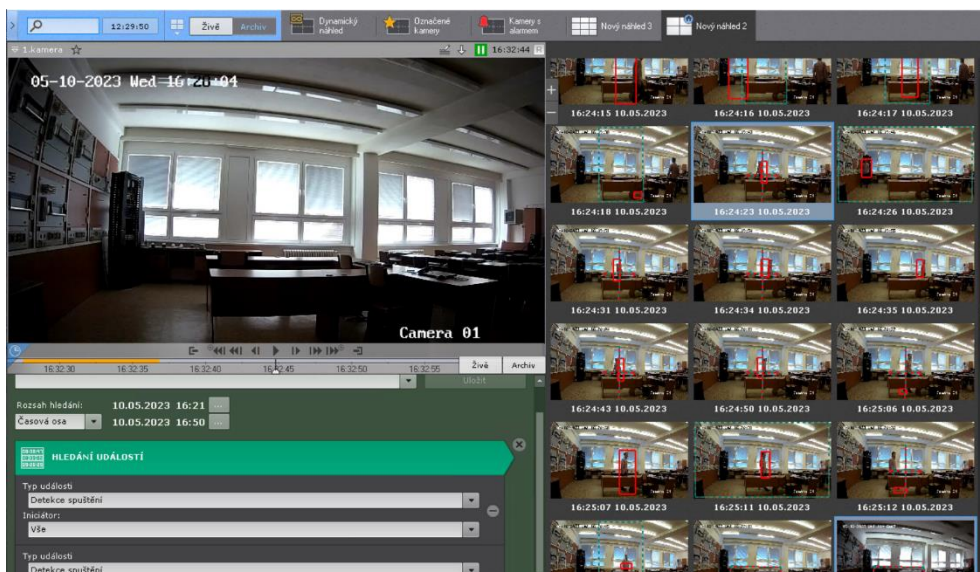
12:29:50 Živě Archiv Dynamický náhled Označené kamery Kamery s alarmem Nový náhled 3 Nový náhled 2

1.kamera 16:32:44

05-10-2023 Wed 16:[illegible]:04

Camera 01

16:32:30 16:32:35 16:32:40 16:32:45 16:32:50 16:32:55 Živě Archiv

Uložit

Rozsah hledání: 10.05.2023 16:21
Časová osa 10.05.2023 16:50

HLEDÁNÍ UDÁLOSTÍ

Typ události
Detekce spuštění
Iniciátor:
Vše

Typ události
Detekce spuštění

16:24:15 10.05.2023
16:24:16 10.05.2023
16:24:17 10.05.2023
16:24:18 10.05.2023
16:24:23 10.05.2023
16:24:26 10.05.2023
16:24:31 10.05.2023
16:24:34 10.05.2023
16:24:35 10.05.2023
16:24:43 10.05.2023
16:24:50 10.05.2023
16:25:06 10.05.2023
16:25:07 10.05.2023
16:25:11 10.05.2023
16:25:12 10.05.2023